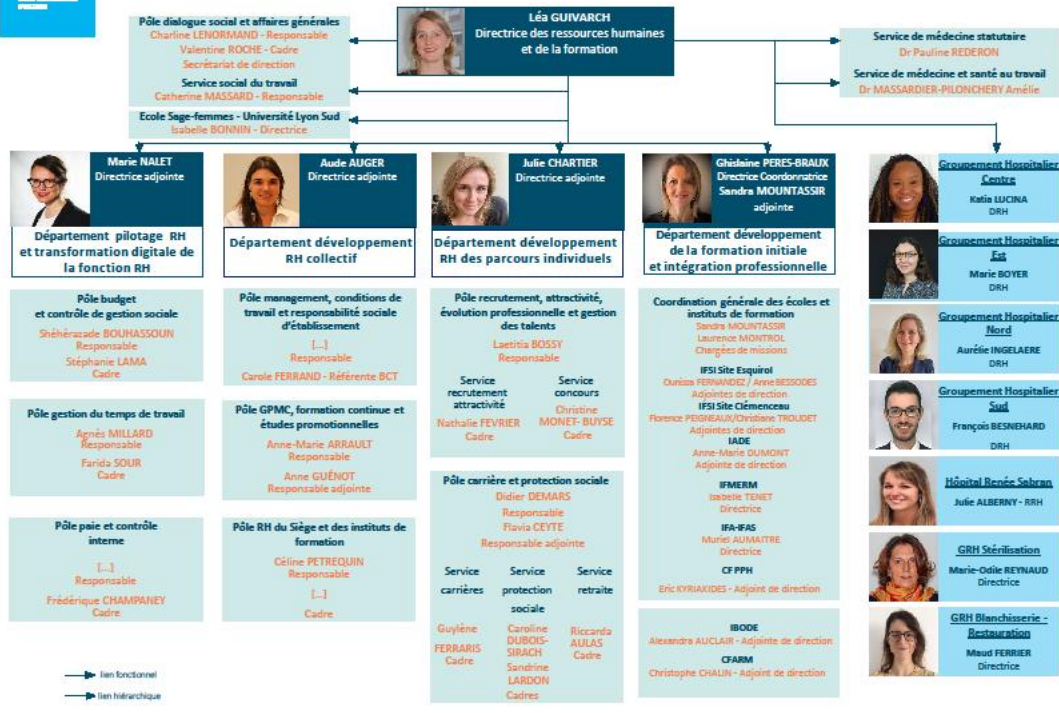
Léa GUIVARCH
Directrice des ressources humaines et de la formation

Pôle dialogue social et affaires générales
Charline LENORMAND - Responsable
Valentine ROCHE - Cadre
Secrétariat de direction

Service social du travail
Catherine MASSARD - Responsable

Ecole Sage-femmes - Université Lyon Sud
Isabelle BONNIN - Directrice

Service de médecine statutaire
Dr Pauline REDERON

Service de médecine et santé au travail
Dr MASSARDIER-PILONCHERY Amélie

Marie NALET
Directrice adjointe

Département pilotage RH et transformation digitale de la fonction RH

Aude AUGER
Directrice adjointe

Département développement RH collectif

Julie CHARTIER
Directrice adjointe

Département développement RH des parcours individuels

Ghislaine PERES-BRAUX
Directrice Coordonnatrice
Sandra MOUNTASSIR
adjointe

Département développement de la formation initiale et intégration professionnelle

Pôle budget et contrôle de gestion sociale
Shéhérazade BOUHASSOUN
Responsable
Stéphanie LAMA
Cadre

Pôle gestion du temps de travail
Agnès MILLARD
Responsable
Farida SOUR
Cadre

Pôle paie et contrôle interne
[...]
Responsable
Frédérique CHAMPANEY
Cadre

Pôle management, conditions de travail et responsabilité sociale d'établissement
[...]
Responsable
Carole FERRAND - Référente BCT

Pôle GPMC, formation continue et études promotionnelles
Anne-Marie ARRAULT
Responsable
Anne GUÉNOT
Responsable adjointe

Pôle RH du Siège et des instituts de formation
Céline PETREQUIN
Responsable
[...]
Cadre

Pôle recrutement, attractivité, évolution professionnelle et gestion des talents
Laetitia BOSSY
Responsable

Service recrutement attractivité
Nathalie FEVRIER
Cadre

Service concours
Christine MONET- BUYSE
Cadre

Pôle carrière et protection sociale
Didier DEMARS
Responsable
Flavia CEYTE
Responsable adjointe

Service carrières
Guylène FERRARIS
Cadre

Service protection sociale
Caroline DUBOIS-SIRACH
Sandrine LARDON
Cadres

Service retraite
Riccarda AULAS
Cadre

Coordination générale des écoles et instituts de formation
Sandra MOUNTASSIR
Laurence MONTROL
Chargées de missions

IFSI Site Esquirol
Ouniza FERNANDEZ / Anne BESSODES
Adjointes de direction

IFSI Site Clémenceau
Florence PEIGNEAUX/Christiane TROUDET
Adjointes de direction

IADE
Anne-Marie DUMONT
Adjointe de direction

IFMERM
Isabelle TENET
Directrice

IFA-IFAS
Muriel AUMAITRE
Directrice

CF PPH
Eric KYRIAKIDES - Adjoint de direction

IBODE
Alexandra AUCLAIR - Adjointe de direction

CFARM
Christophe CHALIN - Adjoint de direction

Groupement Hospitalier Centre
Katia LUCINA
DRH

Groupement Hospitalier Est
Marie BOYER
DRH

Groupement Hospitalier Nord
Aurélie INGELAERE
DRH

Groupement Hospitalier Sud
François BESNEHARD
DRH

Hôpital Renée Sabran
Julie ALBERNY - RRH

GRH Stérilisation
Marie-Odile REYNAUD
Directrice

GRH Blanchisserie - Restauration
Maud FERRIER
Directrice

lien fonctionnel
lien hiérarchique